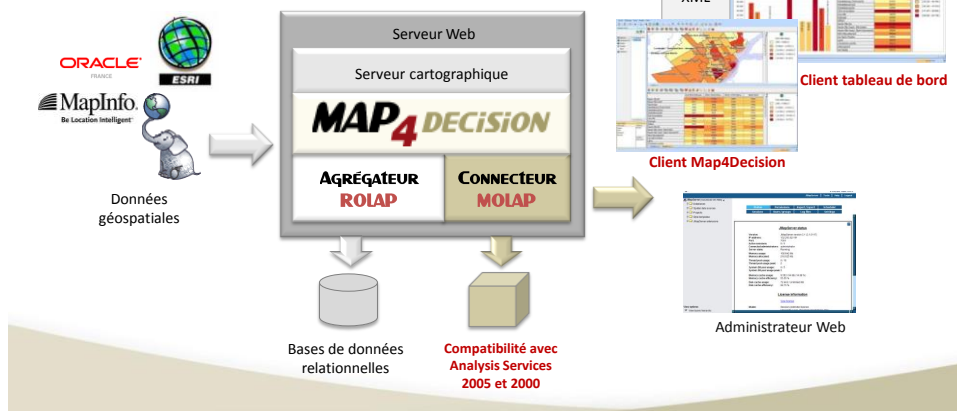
ORACLE
FRANCE
ESRI
MapInfo
Be Location Intelligent

Données géospatiales

Serveur Web

Serveur cartographique

MAP4DECiSiON

AGRÉGATEUR ROLAP

CONNECTEUR MOLAP

Bases de données relationnelles

Compatibilité avec Analysis Services 2005 et 2000

XML

Client tableau de bord

Client Map4Decision

Administrateur Web